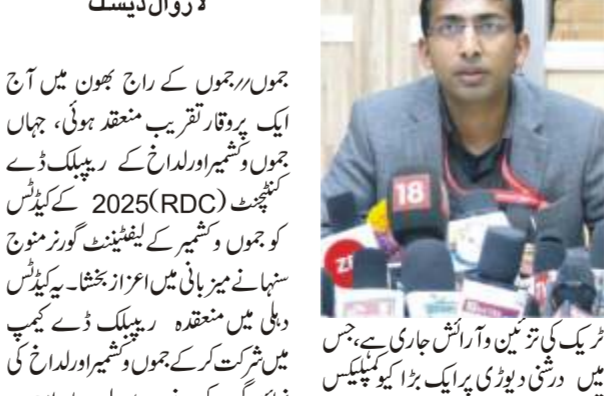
لا روال ڈیسک

جموں،،،جموں کے راج بھون میں آج ایک پروقار تقریب منعقد ہوئی، جہاں جموں وکشمیر اور لداخ کے ریپبلک ڈے کنٹنجنٹ (RDC) 2025 کے کیڈٹس کو جموں وکشمیر کے لیفٹیننٹ گورنر منوج سنہا نے میزبانی میں اعزاز بخشا۔ یہ کیڈٹس دہلی میں منعقدہ ریپبلک ڈے کیمپ میں شرکت کر کے جموں وکشمیر اور لداخ کی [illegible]

18

ٹریک کی تزئین و آرائش جاری ہے، جس میں درشنی دیوڑی پر ایک بڑا کیو کمپلیکس